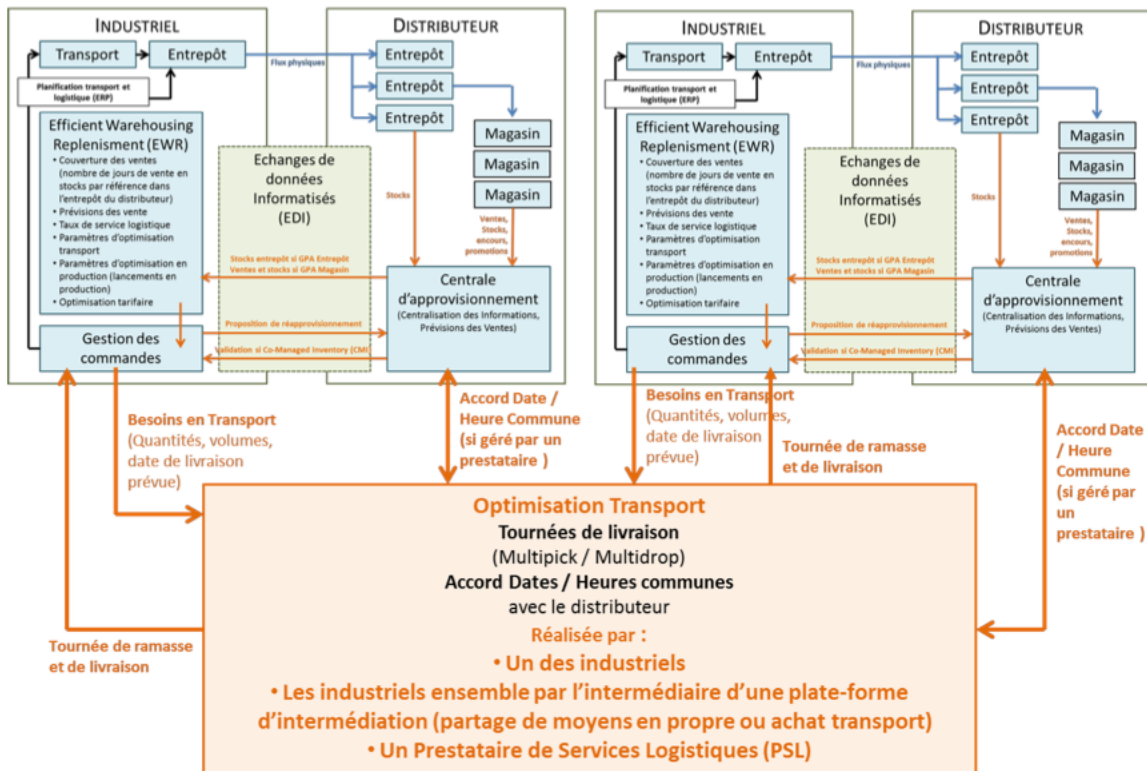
INDUSTRIEL

Transport

Entrepôt

Planification transport et logistique (ERP)

Efficient Warehousing Replenisment (EWR)
• Couverture des ventes (nombre de jours de vente en stocks par référence dans l'entrepôt du distributeur)
• Prévisions des vente
• Taux de service logistique
• Paramètres d'optimisation transport
• Paramètres d'optimisation en production (lancements en production)
• Optimisation tarifaire

Gestion des commandes

Flux physiques

Echanges de données Informatisés (EDI)

Stocks entrepôt si GPA Entrepôt
Ventes et stocks si GPA Magasin

Proposition de réapprovisionnement

Validation si Co-Managed Inventory (CMI)

DISTRIBUTEUR

Entrepôt

Entrepôt

Entrepôt

Magasin

Magasin

Magasin

Stocks

Ventes, Stocks, encours, promotions

Centrale d'approvisionnement
(Centralisation des Informations, Prévisions des Ventes)

INDUSTRIEL

Transport

Entrepôt

Planification transport et logistique (ERP)

Efficient Warehousing Replenisment (EWR)
• Couverture des ventes (nombre de jours de vente en stocks par référence dans l'entrepôt du distributeur)
• Prévisions des vente
• Taux de service logistique
• Paramètres d'optimisation transport
• Paramètres d'optimisation en production (lancements en production)
• Optimisation tarifaire

Gestion des commandes

Flux physiques

Echanges de données Informatisés (EDI)

Stocks entrepôt si GPA Entrepôt
Ventes et stocks si GPA Magasin

Proposition de réapprovisionnement

Validation si Co-Managed Inventory (CMI)

DISTRIBUTEUR

Entrepôt

Entrepôt

Entrepôt

Magasin

Magasin

Magasin

Stocks

Ventes, Stocks, encours, promotions

Centrale d'approvisionnement
(Centralisation des Informations, Prévisions des Ventes)

Besoins en Transport
(Quantités, volumes, date de livraison prévue)

Accord Date / Heure Commune
(si géré par un prestataire )

Besoins en Transport
(Quantités, volumes, date de livraison prévue)

Tournée de ramasse et de livraison

Accord Date / Heure Commune
(si géré par un prestataire )

Tournée de ramasse et de livraison

Optimisation Transport
Tournées de livraison
(Multipick / Multidrop)
Accord Dates / Heures communes
avec le distributeur
Réalisée par :
• Un des industriels
• Les industriels ensemble par l'intermédiaire d'une plate-forme d'intermédiation (partage de moyens en propre ou achat transport)
• Un Prestataire de Services Logistiques (PSL)